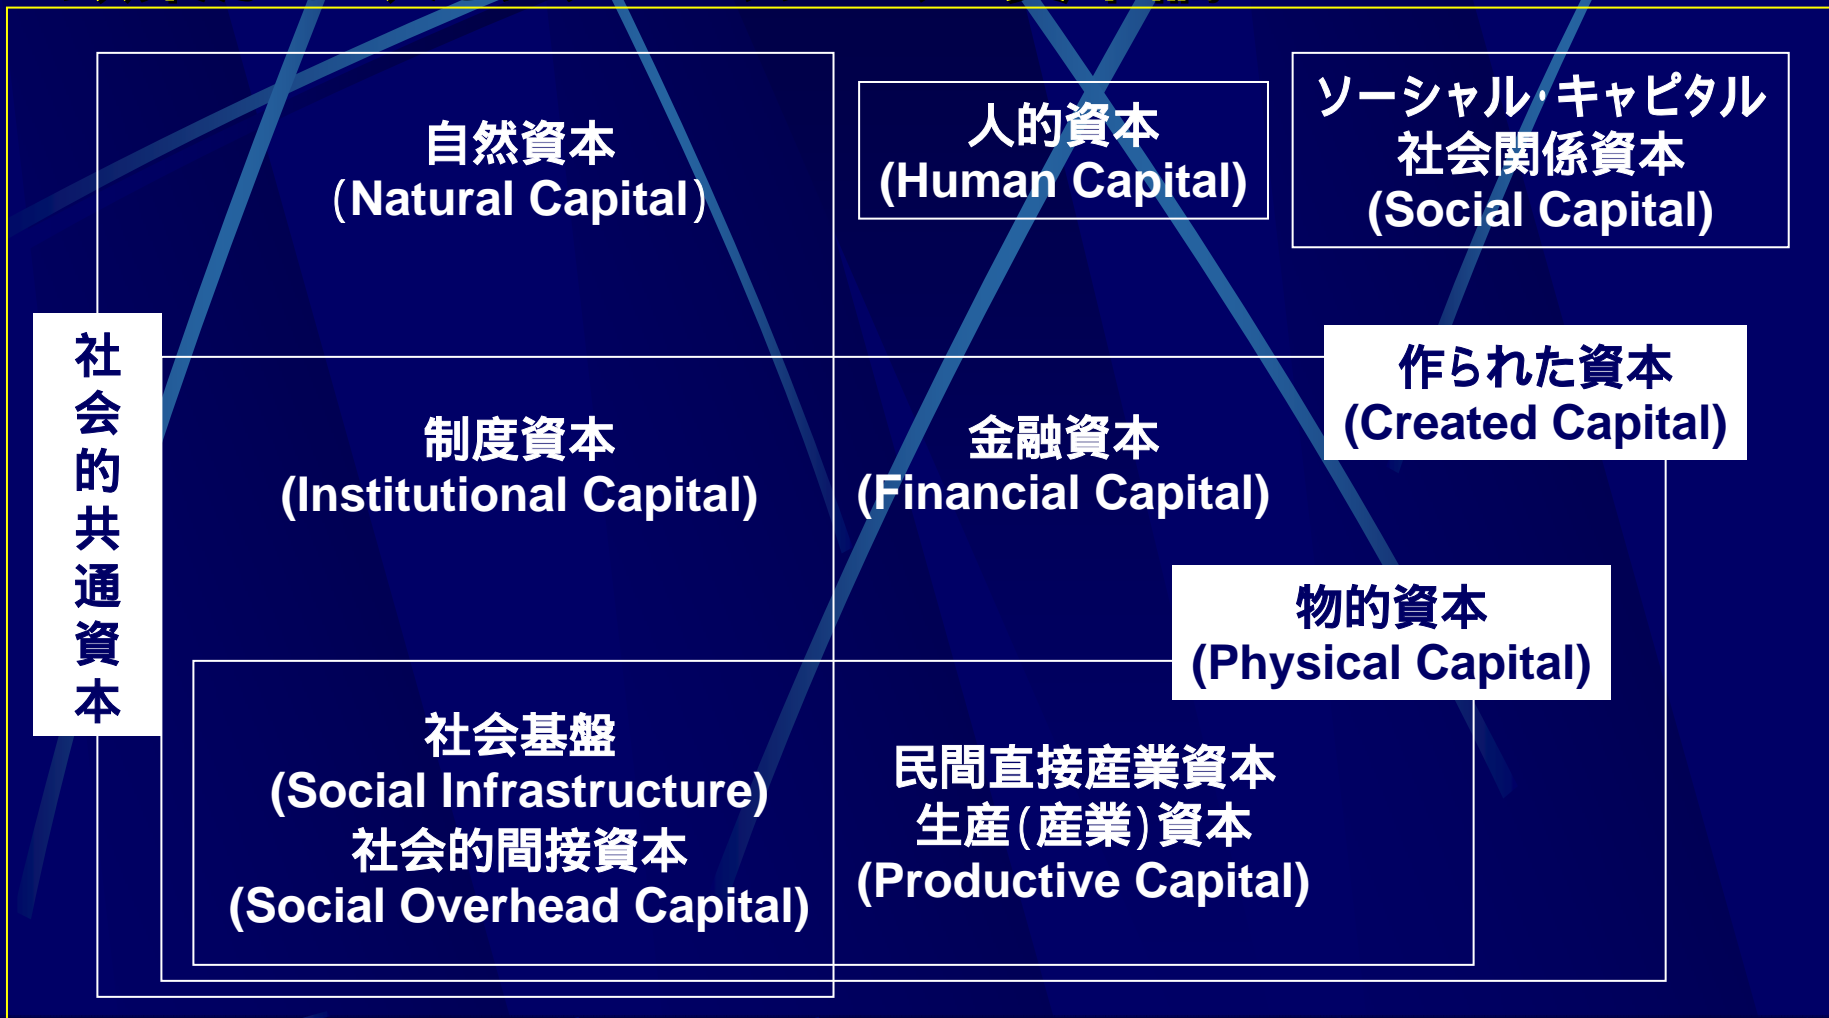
自然資本
(Natural Capital)

人的資本
(Human Capital)

ソーシャル·キャピタル
社会関係資本
(Social Capital)

社会的共通資本

作られた資本
(Created Capital)

制度資本
(Institutional Capital)

金融資本
(Financial Capital)

物的資本
(Physical Capital)

社会基盤
(Social Infrastructure)
社会的間接資本
(Social Overhead Capital)

民間直接産業資本
生産(産業)資本
(Productive Capital)